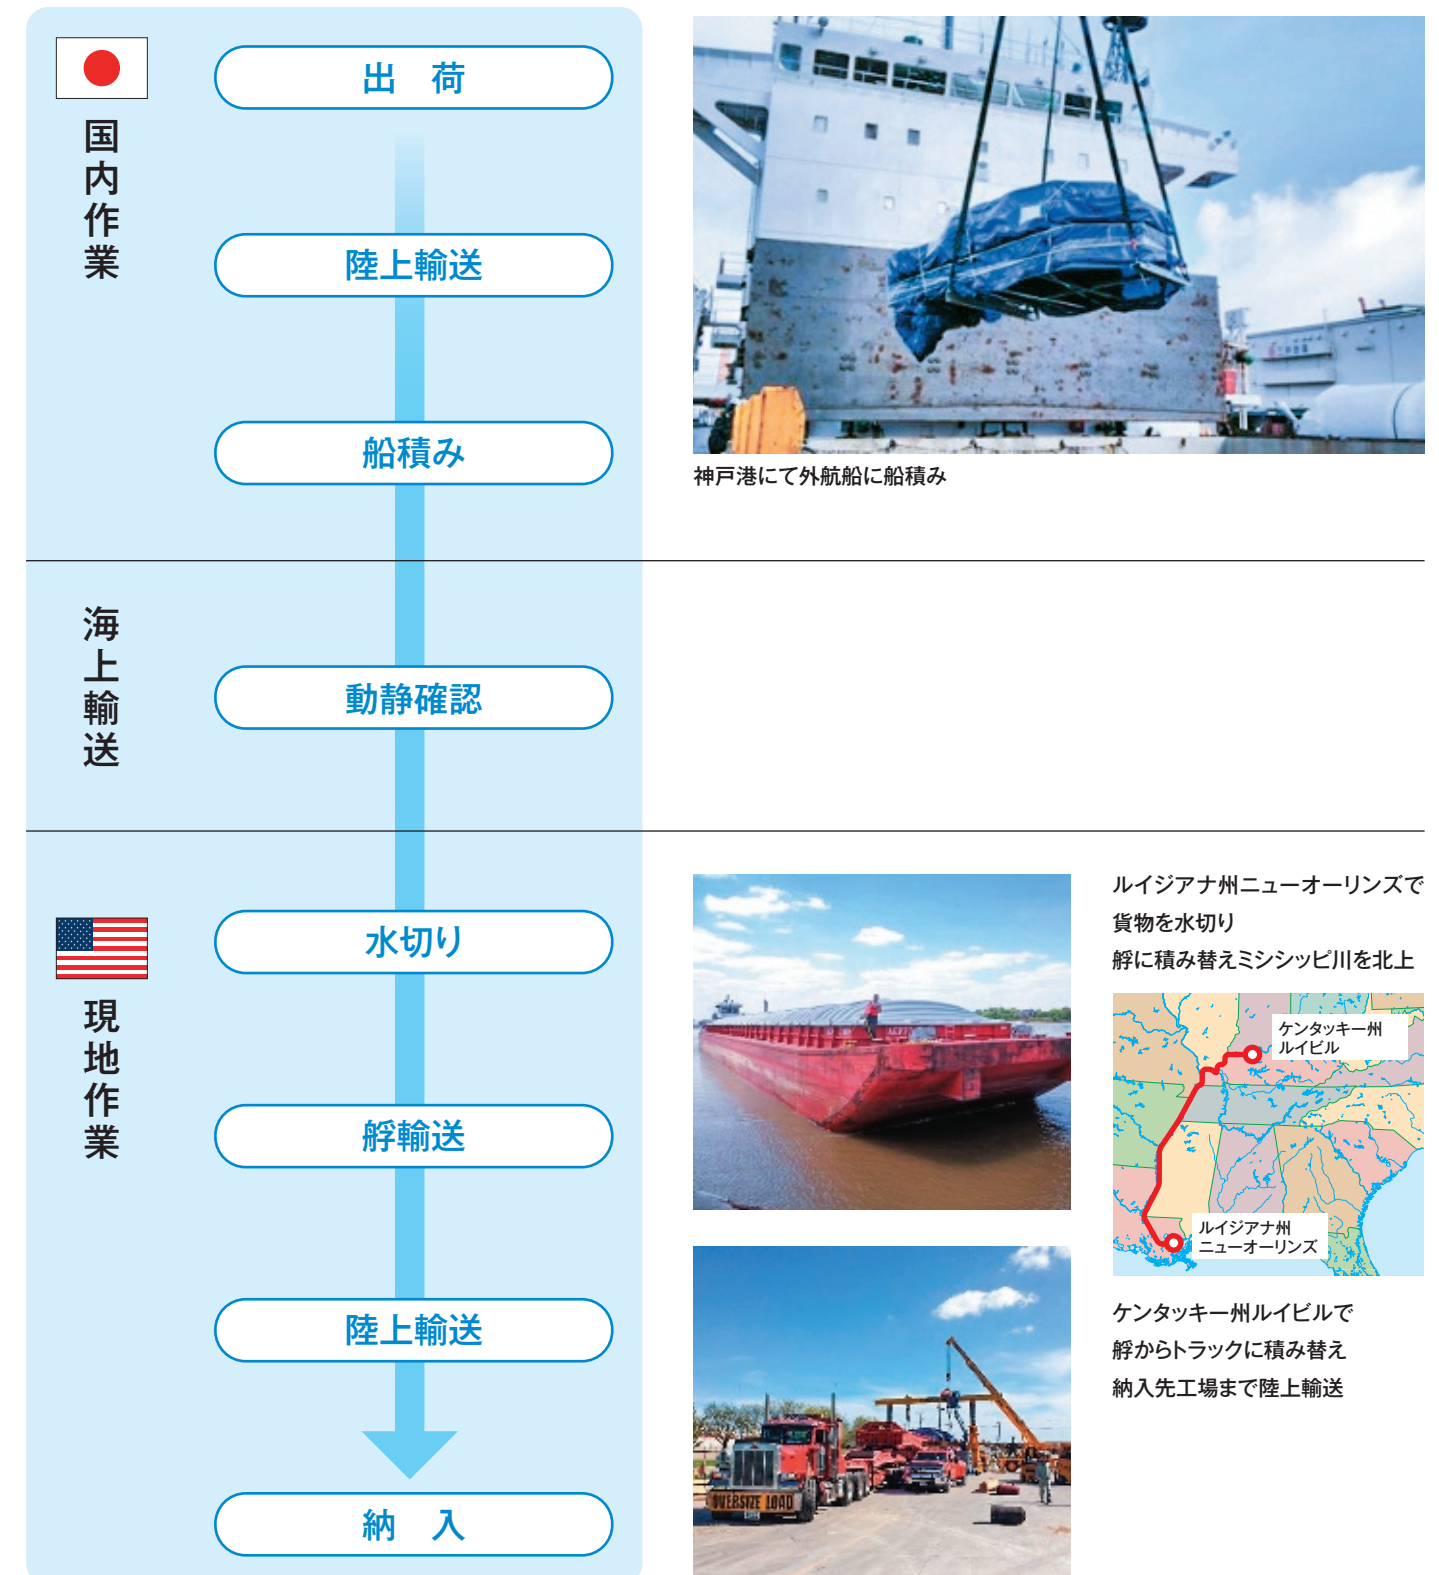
国内作業

出　荷

陸上輸送

船積み

神戸港にて外航船に船積み

海上輸送

動静確認

現地作業

水切り

艀輸送

陸上輸送

納　入

ルイジアナ州ニューオーリンズで
貨物を水切り
艀に積み替えミシシッピ川を北上

ケンタッキー州
ルイビル

ルイジアナ州
ニューオーリンズ

ケンタッキー州ルイビルで
艀からトラックに積み替え
納入先工場まで陸上輸送

OVERSIZE LOAD